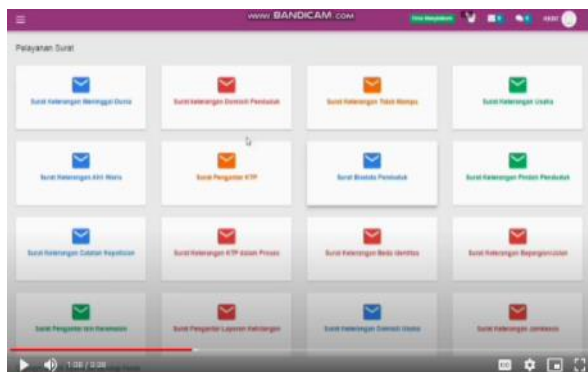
www.BANDICAM.com

Pelayanan Surat

Surat Keterangan Meninggal Dunia

Surat Keterangan Domisili Penduduk

Surat Keterangan Tidak Mampu

Surat Keterangan Usaha

Surat Keterangan Ahli Waris

Surat Pengantar KTP

Surat Biodata Penduduk

Surat Keterangan Pindah Penduduk

Surat Keterangan Catatan Kepolisian

Surat Keterangan KTP dalam Proses

Surat Keterangan Beda Identitas

Surat Keterangan Bepergian/Jalan

Surat Pengantar Izin Keramaian

Surat Pengantar Laporan Kehilangan

Surat Keterangan Domisili Usaha

Surat Keterangan Janda/Duda

1:08 / 3:38